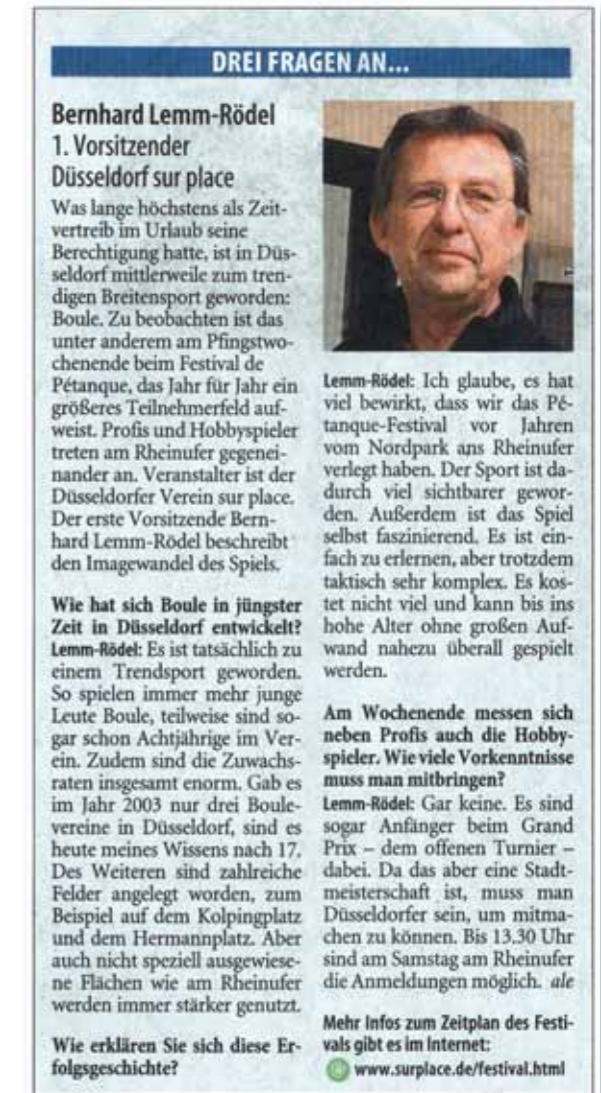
DREI FRAGEN AN...

Bernhard Lemm-Rödel
1. Vorsitzender
Düsseldorf sur place

Was lange höchstens als Zeitvertreib im Urlaub seine Berechtigung hatte, ist in Düsseldorf mittlerweile zum trendigen Breitensport geworden: Boule. Zu beobachten ist das unter anderem am Pfingstwochenende beim Festival de Pétanque, das Jahr für Jahr ein größeres Teilnehmerfeld aufweist. Profis und Hobbyspieler treten am Rheinufer gegeneinander an. Veranstalter ist der Düsseldorfer Verein sur place. Der erste Vorsitzende Bernhard Lemm-Rödel beschreibt den Imagewandel des Spiels.

Wie hat sich Boule in jüngster Zeit in Düsseldorf entwickelt?
Lemm-Rödel: Es ist tatsächlich zu einem Trendsport geworden. So spielen immer mehr junge Leute Boule, teilweise sind sogar schon Achtjährige im Verein. Zudem sind die Zuwachsraten insgesamt enorm. Gab es im Jahr 2003 nur drei Boulevereine in Düsseldorf, sind es heute meines Wissens nach 17. Des Weiteren sind zahlreiche Felder angelegt worden, zum Beispiel auf dem Kolpingplatz und dem Hermannplatz. Aber auch nicht speziell ausgewiesene Flächen wie am Rheinufer werden immer stärker genutzt.

Wie erklären Sie sich diese Erfolgsgeschichte?
Lemm-Rödel: Ich glaube, es hat viel bewirkt, dass wir das Pétanque-Festival vor Jahren vom Nordpark ans Rheinufer verlegt haben. Der Sport ist dadurch viel sichtbarer geworden. Außerdem ist das Spiel selbst faszinierend. Es ist einfach zu erlernen, aber trotzdem taktisch sehr komplex. Es kostet nicht viel und kann bis ins hohe Alter ohne großen Aufwand nahezu überall gespielt werden.

Am Wochenende messen sich neben Profis auch die Hobbyspieler. Wie viele Vorkenntnisse muss man mitbringen?
Lemm-Rödel: Gar keine. Es sind sogar Anfänger beim Grand Prix – dem offenen Turnier – dabei. Da das aber eine Stadtmeisterschaft ist, muss man Düsseldorfer sein, um mitmachen zu können. Bis 13.30 Uhr sind am Samstag am Rheinufer die Anmeldungen möglich. ale

Mehr Infos zum Zeitplan des Festivals gibt es im Internet:
www.surplace.de/festival.html